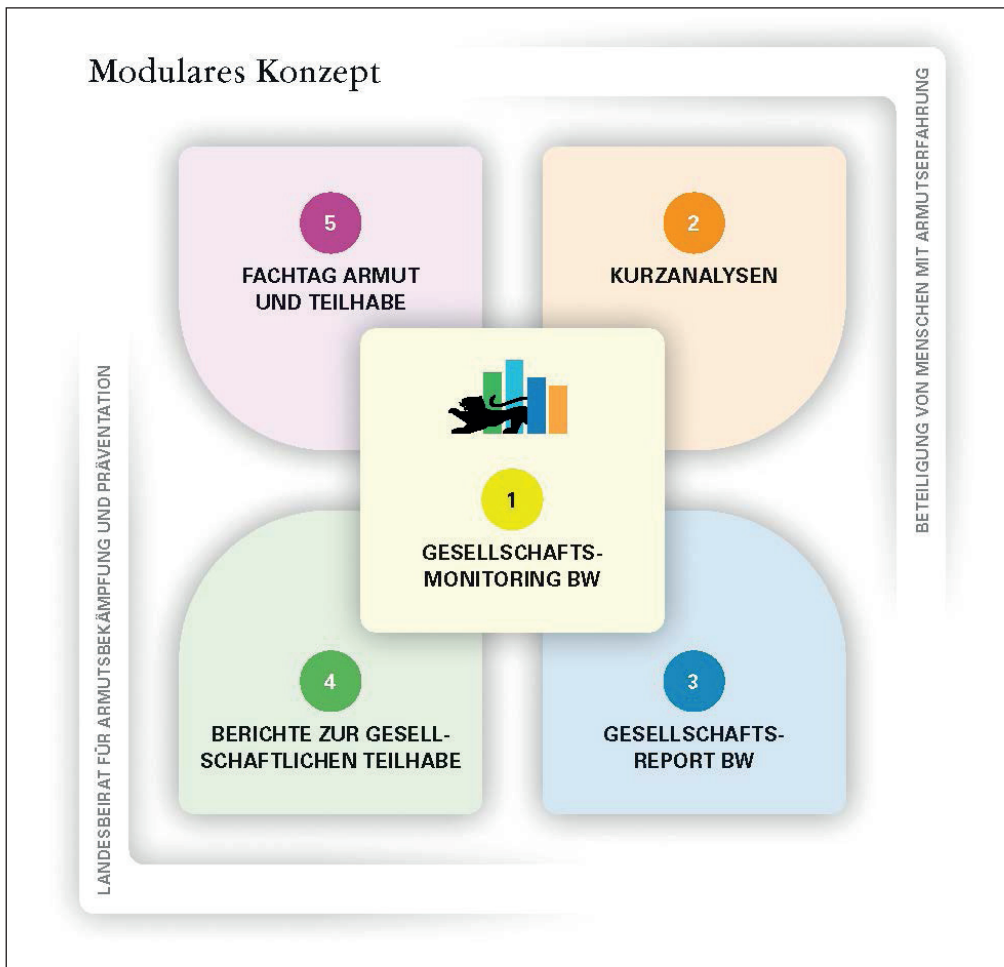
Modulares Konzept

BETEILIGUNG VON MENSCHEN MIT ARMUTSERFAHRUNG

LANDESBEIRAT FÜR ARMUTSBEKÄMPFUNG UND PRÄVENTATION

5
FACHTAG ARMUT UND TEILHABE

2
KURZANALYSEN

1
GESELLSCHAFTSMONITORING BW

4
BERICHTE ZUR GESELLSCHAFTLICHEN TEILHABE

3
GESELLSCHAFTSREPORT BW